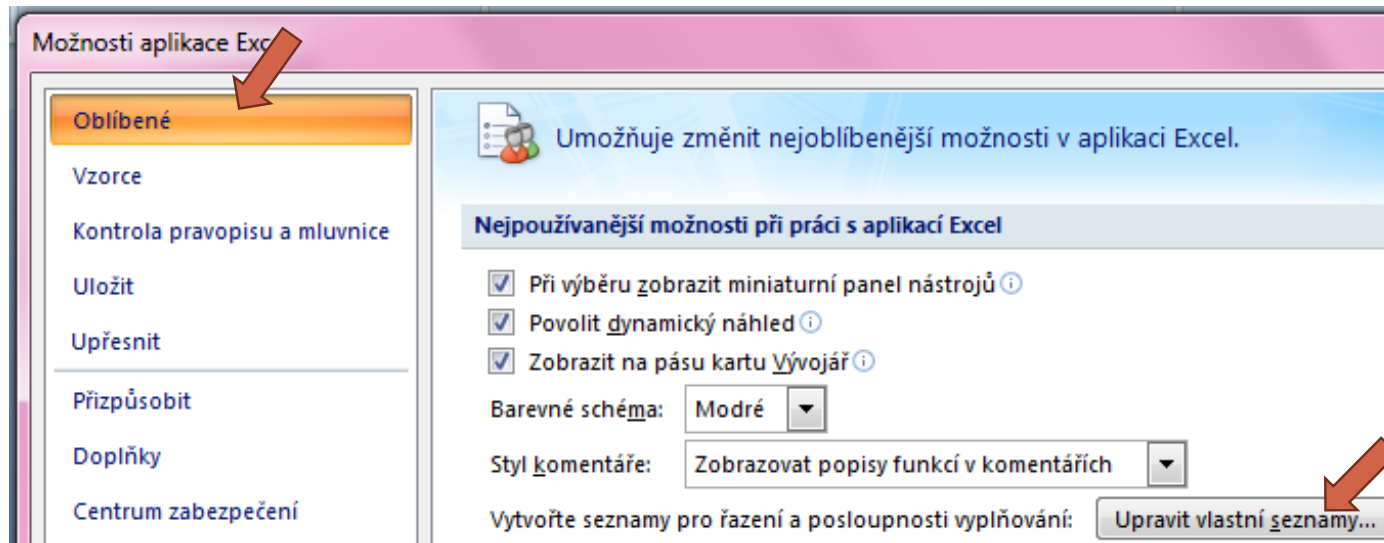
Možnosti aplikace Exc

Oblíbené

Vzorce

Kontrola pravopisu a mluvnice

Uložit

Upřesnit

Přizpůsobit

Doplňky

Centrum zabezpečení

Umožňuje změnit nejoblíbenější možnosti v aplikaci Excel.

Nejpoužívanější možnosti při práci s aplikací Excel

Při výběru zobrazit miniaturní panel nástrojů

Povolit dynamický náhled

Zobrazit na pásu kartu Vývojář

Barevné schéma: Modré

Styl komentáře: Zobrazovat popisy funkcí v komentářích

Vytvořte seznamy pro řazení a posloupnosti vyplňování: Upravit vlastní seznamy...